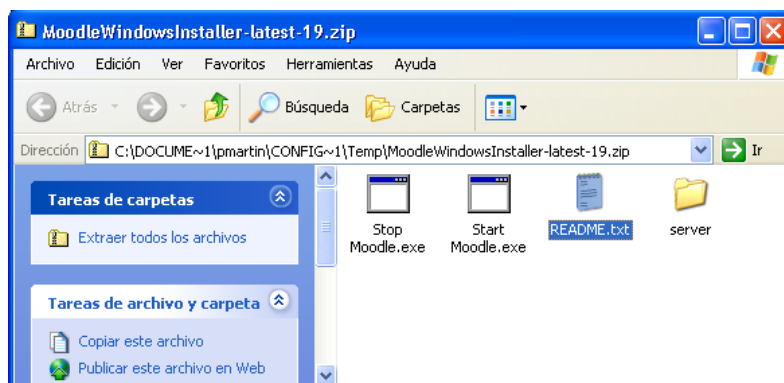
MoodleWindowsInstaller-latest-19.zip

Archivo Edición Ver Favoritos Herramientas Ayuda

Atrás Búsqueda Carpetas

Dirección C:\DOCUME~1\pmartin\CONFIG~1\Temp\MoodleWindowsInstaller-latest-19.zip Ir

Tareas de carpetas

Extraer todos los archivos

Tareas de archivo y carpeta

Copiar este archivo

Publicar este archivo en Web

Stop Moodle.exe

Start Moodle.exe

README.txt

server